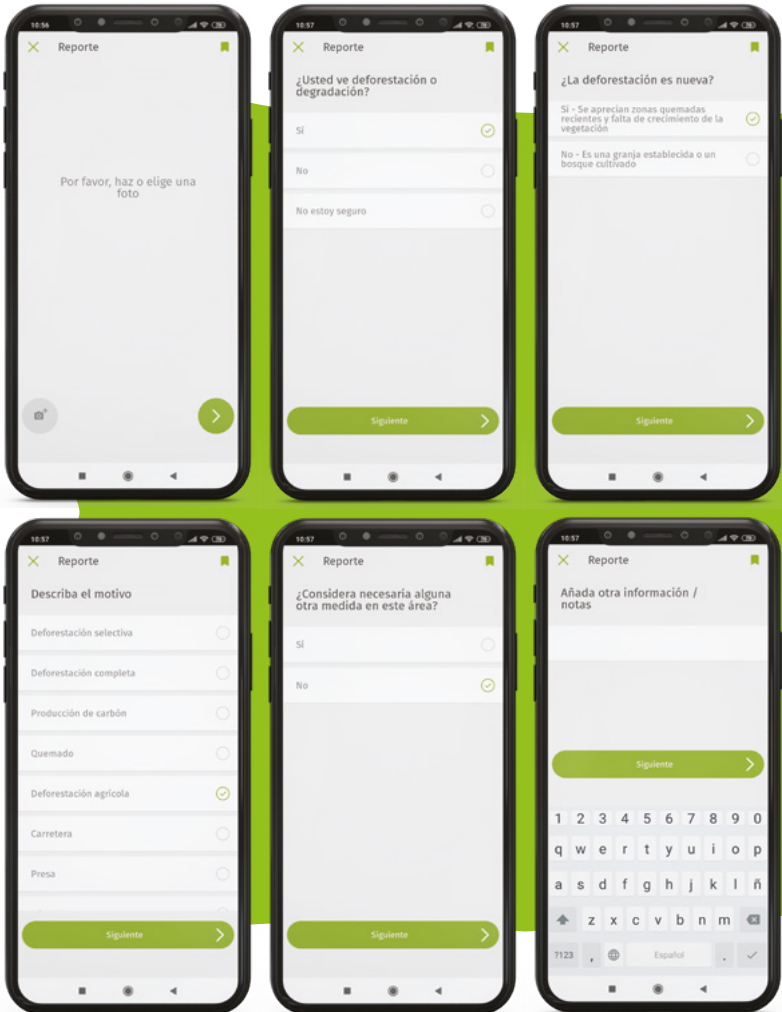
10:56

Reporte

Por favor, haz o elige una foto

10:57

Reporte

¿Usted ve deforestación o degradación?

Sí

No

No estoy seguro

Siguiente

10:57

Reporte

¿La deforestación es nueva?

Sí - Se aprecian zonas quemadas recientes y falta de crecimiento de la vegetación

No - Es una granja establecida o un bosque cultivado

Siguiente

10:57

Reporte

Describa el motivo

Deforestación selectiva

Deforestación completa

Producción de carbón

Quemado

Deforestación agrícola

Carretera

Presa

Siguiente

10:57

Reporte

¿Considera necesaria alguna otra medida en este área?

Sí

No

Siguiente

10:57

Reporte

Añada otra información / notas

Siguiente

1 2 3 4 5 6 7 8 9 0
q w e r t y u i o p
a s d f g h j k l ñ
z x c v b n m
?123 , Español .